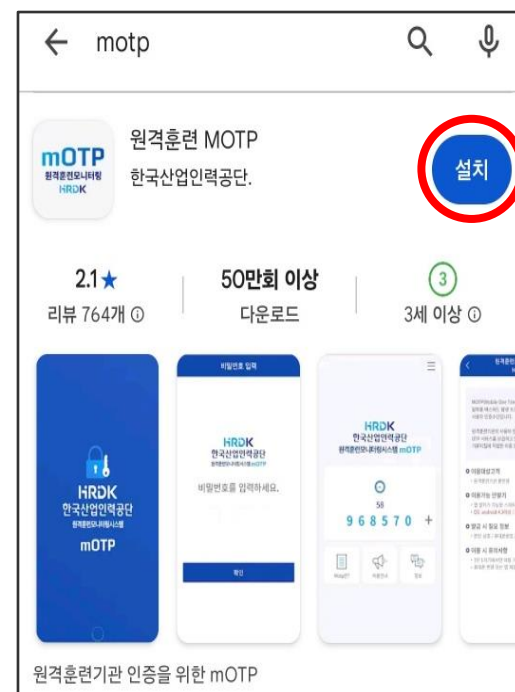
motp

mOTP
원격훈련모니터링
HRDK

원격훈련 MOTP
한국산업인력공단.

설치

2.1★
리뷰 764개 ⓘ

50만회 이상
다운로드

3
3세 이상 ⓘ

HRDK
한국산업인력공단
원격훈련모니터링시스템
mOTP

비밀번호 입력
HRDK
한국산업인력공단
원격훈련모니터링시스템 mOTP
비밀번호를 입력하세요.
확인

HRDK
한국산업인력공단
원격훈련모니터링시스템 mOTP
58
968570 +

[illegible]

원격훈련기관 인증을 위한 mOTP